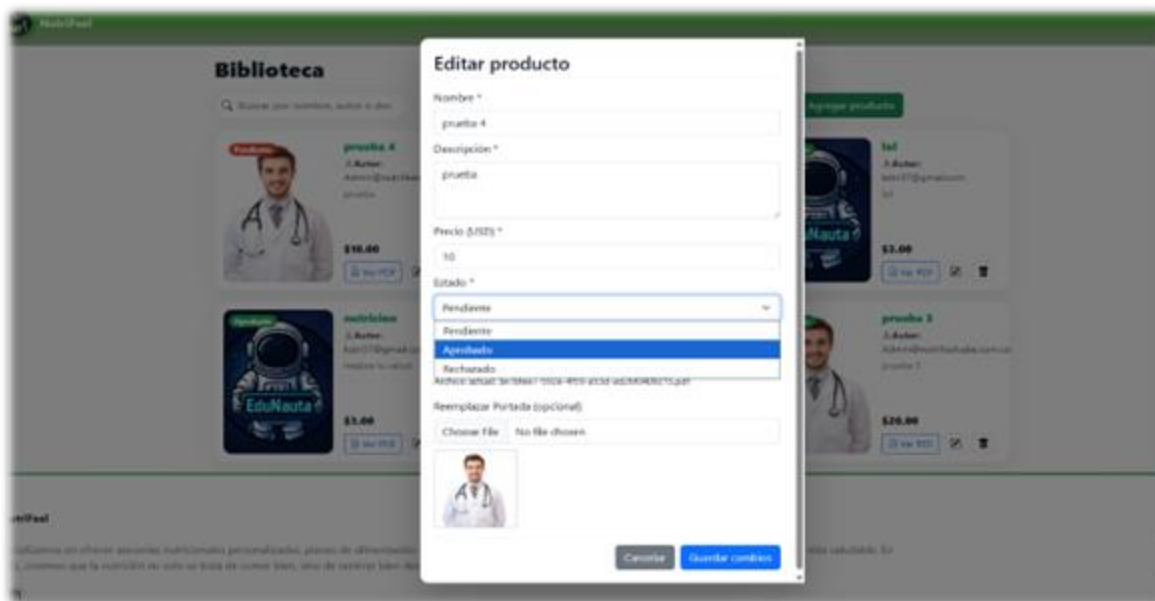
NutriFeel

Biblioteca

Q Buscar por nombre, autor o des

Agregar producto

Pendiente

prueba 4
Autor:
Admin@nutrihae
prueba

$10.00

Ver PDF

lol
Autor:
kevi07@gmail.com
lol

EduNauta

$3.00

Ver PDF

Aprobado

nutricion
Autor:
kevi07@gmail.co
mejora tu salud

EduNauta

$3.00

Ver PDF

prueba 3
Autor:
Admin@nutrihaube.com.co
prueba 3

$20.00

Ver PDF

Editar producto

Nombre *

prueba 4

Descripción *

prueba

Precio (USD) *

10

Estado *

Pendiente

Pendiente

Aprobado

Rechazado

Archivo actual: 3e1bbee1-55c4-4f59-a53d-ebd9f4bf6d15.pdf

Reemplazar Portada (opcional)

Choose File No file chosen

Cancelar Guardar cambios

triFeel

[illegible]
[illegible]